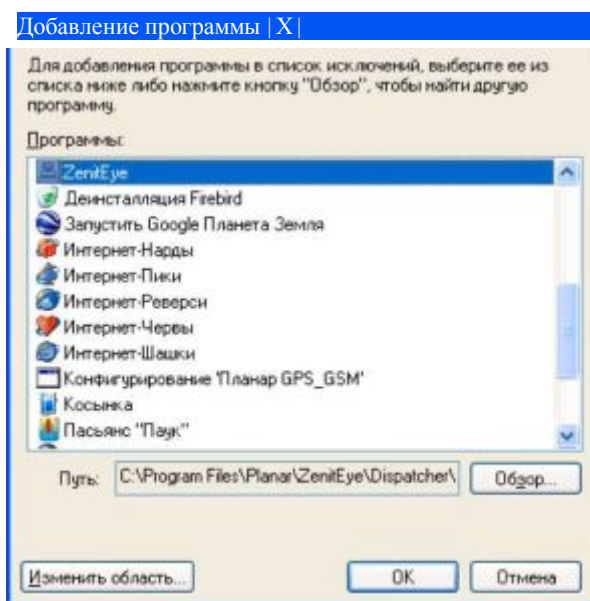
Добавление программы |X|

Для добавления программы в список исключений, выберите ее из списка ниже либо нажмите кнопку "Обзор", чтобы найти другую программу.

Программы:

ZenitEye
Деинсталляция Firebird
Запустить Google Планета Земля
Интернет-Нарды
Интернет-Пики
Интернет-Реверси
Интернет-Червы
Интернет-Шашки
Конфигурирование 'Планар GPS_GSM'
Косынка
Пасьянс "Паук"

Путь: C:\Program Files\Planar\ZenitEye\Dispatcher\ Обзор...

Изменить область... OK Отмена